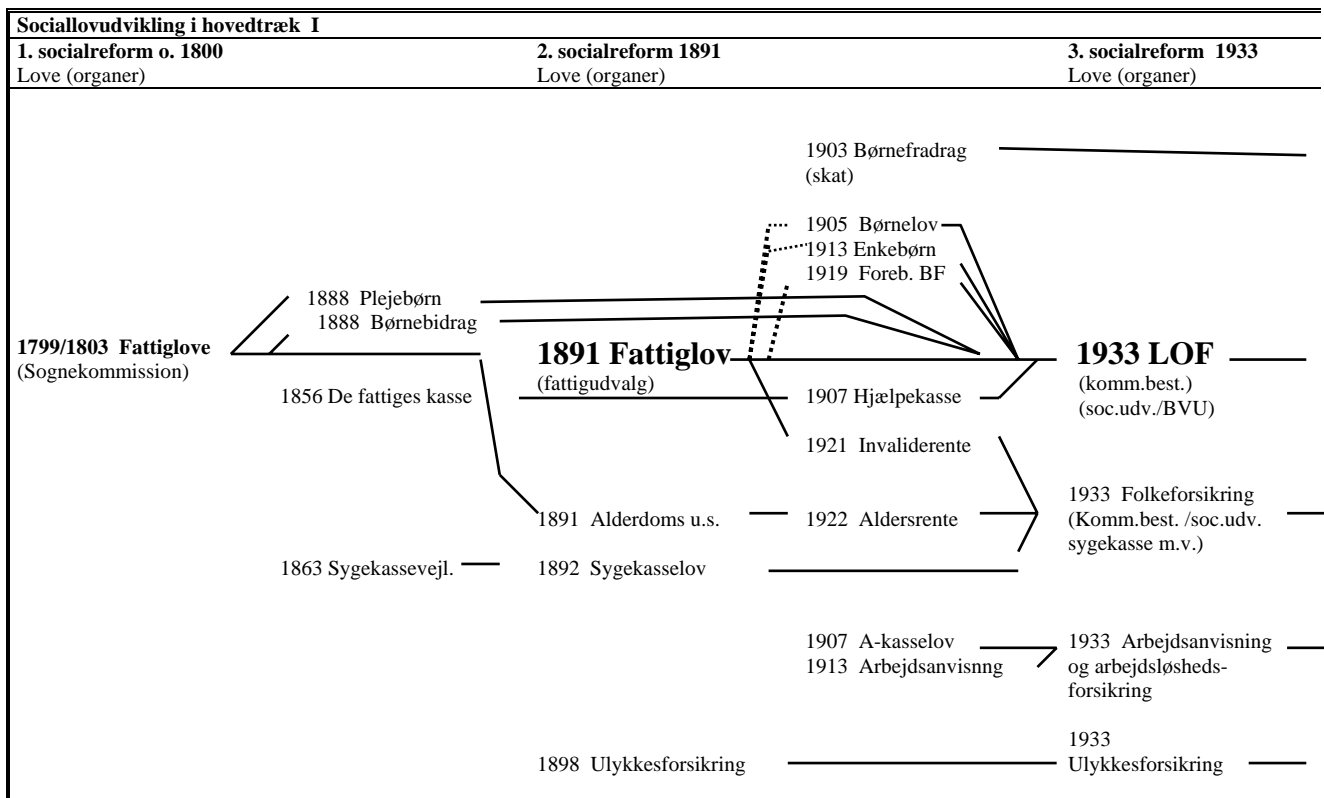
Sociallovudvikling i hovedtræk I

1. socialreform o. 1800
Love (organer)

2. socialreform 1891
Love (organer)

3. socialreform 1933
Love (organer)

1903 Børnefradrag (skat)

1905 Børnelov
1913 Enkebørn
1919 Foreb. BF

1888 Plejebørn
1888 Børnebidrag

1799/1803 Fattiglove
(Sognekommission)

1891 Fattiglov
(fattigudvalg)

1933 LOF
(komm.best.)
(soc.udv./BVU)

1856 De fattiges kasse

1907 Hjælpekasse

1921 Invaliderente

1891 Alderdoms u.s.

1922 Aldersrente

1933 Folkeforsikring
(Komm.best. /soc.udv. sygekasse m.v.)

1863 Sygekassevejl.

1892 Sygekasselov

1907 A-kasselov
1913 Arbejdsanvisnng

1933 Arbejdsanvisning og arbejdsløshedsforsikring

1898 Ulykkesforsikring

1933
Ulykkesforsikring